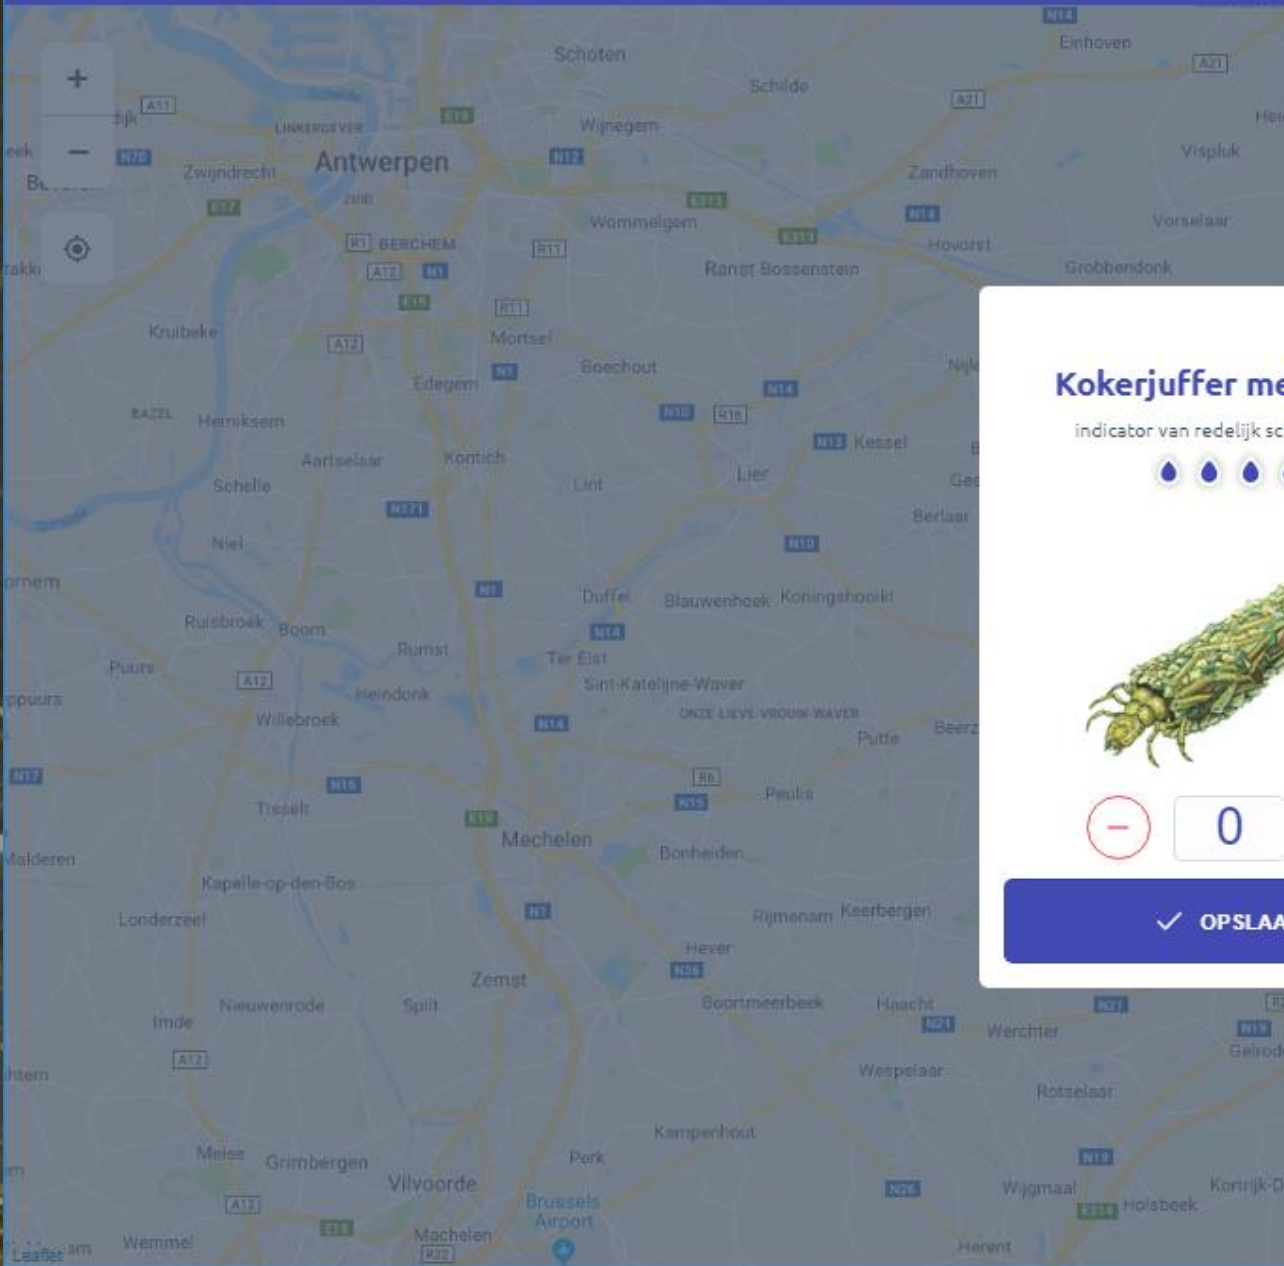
+
−

Kokerjuffer me
indicator van redelijk sc

−
0
✓ OPSLAA

Schoten
Schilde
Einhoven
Antwerpen
Zwijndrecht
Wijnegem
Zandhoven
Vispluk
Wommelgem
Vorselaar
BERCHEM
Ranst Bossenstein
Hovorst
Grobbendonk
Kruibeke
Mortsel
Boechout
Edegem
Hemiksem
Kessel
Aartselaar
Kontich
Lint
Lier
Schelle
Berlaar
Niel
Duffel
Blauwenhoek
Koningshooikt
Ruisbroek
Boom
Rumst
Ter Elst
Puurs
Heindonk
Sint-Katelijne-Waver
Willebroek
ONZE-LIEVE-VROUW-WAVER
Putte
Tisselt
Peulis
Mechelen
Malderen
Bonheiden
Kapelle-op-den-Bos
Londerzeel
Rijmenam
Keerbergen
Hever
Zemst
Nieuwenrode
Imde
Spilt
Boortmeerbeek
Haacht
Werchter
Wespelaar
Rotselaar
Kampenhout
Meise
Grimbergen
Vilvoorde
Perk
Brussels Airport
Wijgmaal
Holsbeek
Kortrijk-D
Wemmel
Machelen
Herent
Leaflet